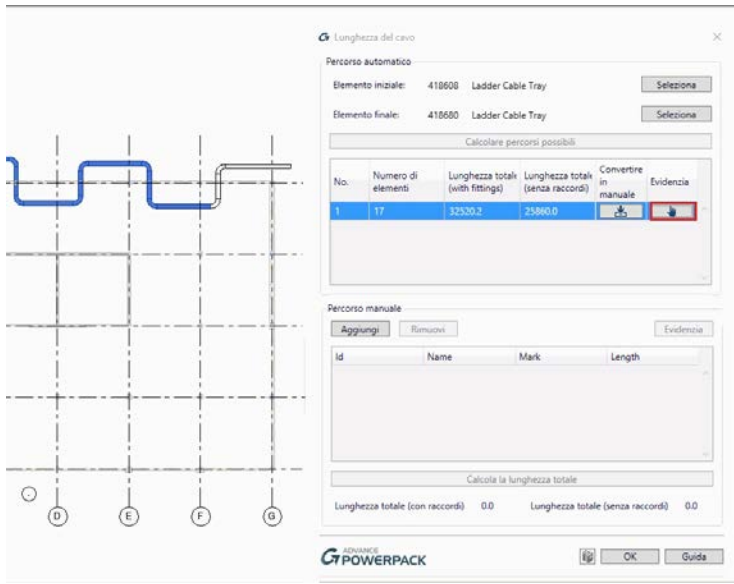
Lunghezza del cavo

Percorso automatico

Elemento iniziale: 418608 Ladder Cable Tray Seleziona

Elemento finale: 418680 Ladder Cable Tray Seleziona

Calcolare percorsi possibili

| No. | Numero di elementi | Lunghezza totale (with fittings) | Lunghezza totale (senza raccordi) | Convertire in manuale | Evidenzia |
|---|---|---|---|---|---|
| 1 | 17 | 32520.2 | 25860.0 | | |

Percorso manuale

Aggiungi Rimuovi Evidenzia

| Id | Name | Mark | Length |
|---|---|---|---|

Calcola la lunghezza totale

Lunghezza totale (con raccordi) 0.0 Lunghezza totale (senza raccordi) 0.0

ADVANCE POWERPACK

OK Guida

D E F G